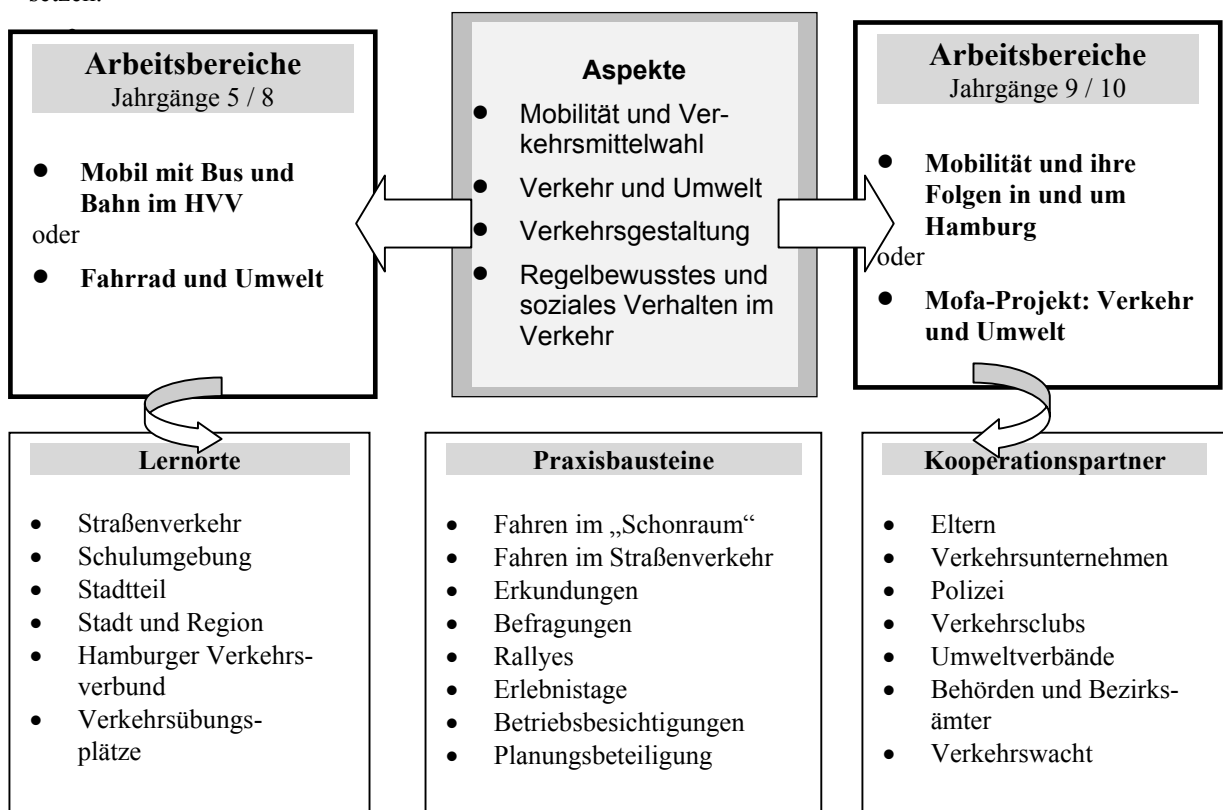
setzen.

**Arbeitsbereiche**
Jahrgänge 5 / 8

- **Mobil mit Bus und Bahn im HVV**

oder

- **Fahrrad und Umwelt**

**Aspekte**

- Mobilität und Verkehrsmittelwahl
- Verkehr und Umwelt
- Verkehrsgestaltung
- Regelbewusstes und soziales Verhalten im Verkehr

**Arbeitsbereiche**
Jahrgänge 9 / 10

- **Mobilität und ihre Folgen in und um Hamburg**

oder

- **Mofa-Projekt: Verkehr und Umwelt**

**Lernorte**

- Straßenverkehr
- Schulumgebung
- Stadtteil
- Stadt und Region
- Hamburger Verkehrsverbund
- Verkehrsübungsplätze

**Praxisbausteine**

- Fahren im „Schonraum“
- Fahren im Straßenverkehr
- Erkundungen
- Befragungen
- Rallyes
- Erlebnistage
- Betriebsbesichtigungen
- Planungsbeteiligung

**Kooperationspartner**

- Eltern
- Verkehrsunternehmen
- Polizei
- Verkehrsclubs
- Umweltverbände
- Behörden und Bezirksämter
- Verkehrswacht